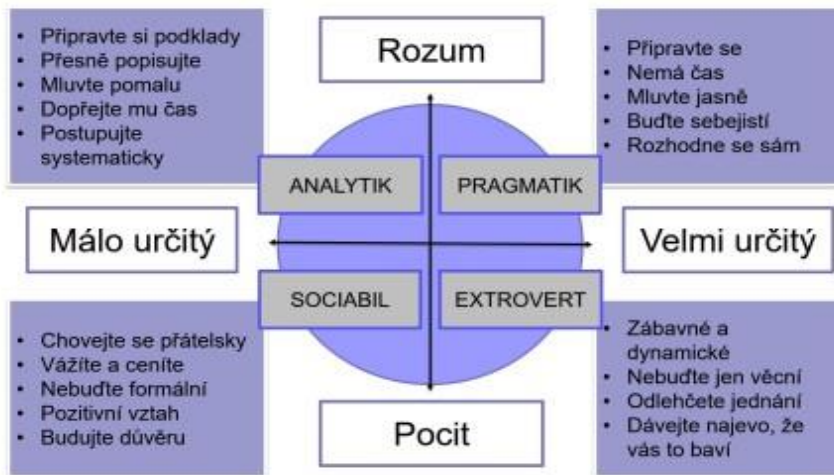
- Připravte si podklady
- Přesně popisujte
- Mluvte pomalu
- Dopřejte mu čas
- Postupujte systematicky

Rozum

- Připravte se
- Nemá čas
- Mluvte jasně
- Buďte sebejistí
- Rozhodne se sám

ANALYTIK

PRAGMATIK

Málo určitý

Velmi určitý

SOCIABIL

EXTROVERT

- Chovejte se přátelsky
- Vážíte a ceníte
- Nebuďte formální
- Pozitivní vztah
- Budujte důvěru

Pocit

- Zábavné a dynamické
- Nebuďte jen věcní
- Odlehčete jednání
- Dávejte najevo, že vás to baví